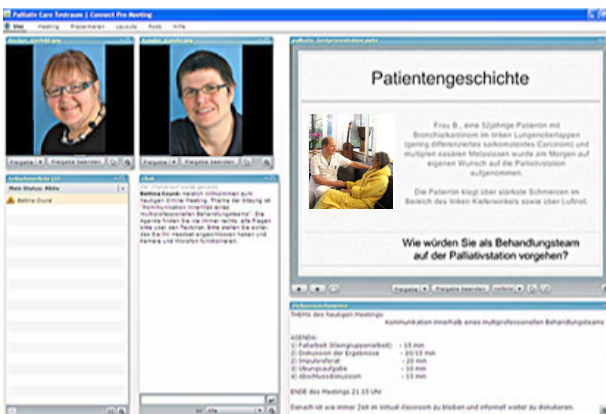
Palliativ Care Testraum | Connect Pro Meeting

Patientengeschichte

Frau B., eine 52jährige Patientin mit Bronchialkarzinom im linken Lungenoberlappen (gering differenziertes sarkomatoides Carcinom) und multiplen ossären Metastasen wurde am Morgen auf eigenen Wunsch auf die Palliativstation aufgenommen.

Die Patientin klagt über stärkste Schmerzen im Bereich des linken Kieferwinkels sowie über Luftnot.

Wie würden Sie als Behandlungsteam auf der Palliativstation vorgehen?

Freigabe
Freigabe beenden
Freigabe
Freigabe beenden
Freigabe
Freigabe beenden

Mein Status: Aktiv
Bettina Couné

Chat
Bettina Couné: Herzlich willkommen zum heutigen Online-Meeting. Thema der Sitzung ist "Kommunikation innerhalb eines multiprofessionellen Behandlungsteams". Die Agenda finden Sie nebenan rechts. Alle Fragen bitte über den Textchat. Bitte stellen Sie sicher, dass Sie Ihr Headset angeschlossen haben und Kamera und Mikrofon funktionieren.

Alle

THEMA des heutigen Meetings:
Kommunikation innerhalb eines multiprofessionellen Behandlungsteams

AGENDA:
1) Fallarbeit (Kleingruppenarbeit) - 15 min
2) Diskussion der Ergebnisse - 10/15 min
3) Impulsreferat - 20 min
4) Übungsaufgabe - 10 min
5) Abschlussdiskussion - 15 min

ENDE des Meetings 21.15 Uhr

Danach ist wie immer Zeit im virtual classroom zu bleiben und informell weiter zu diskutieren.